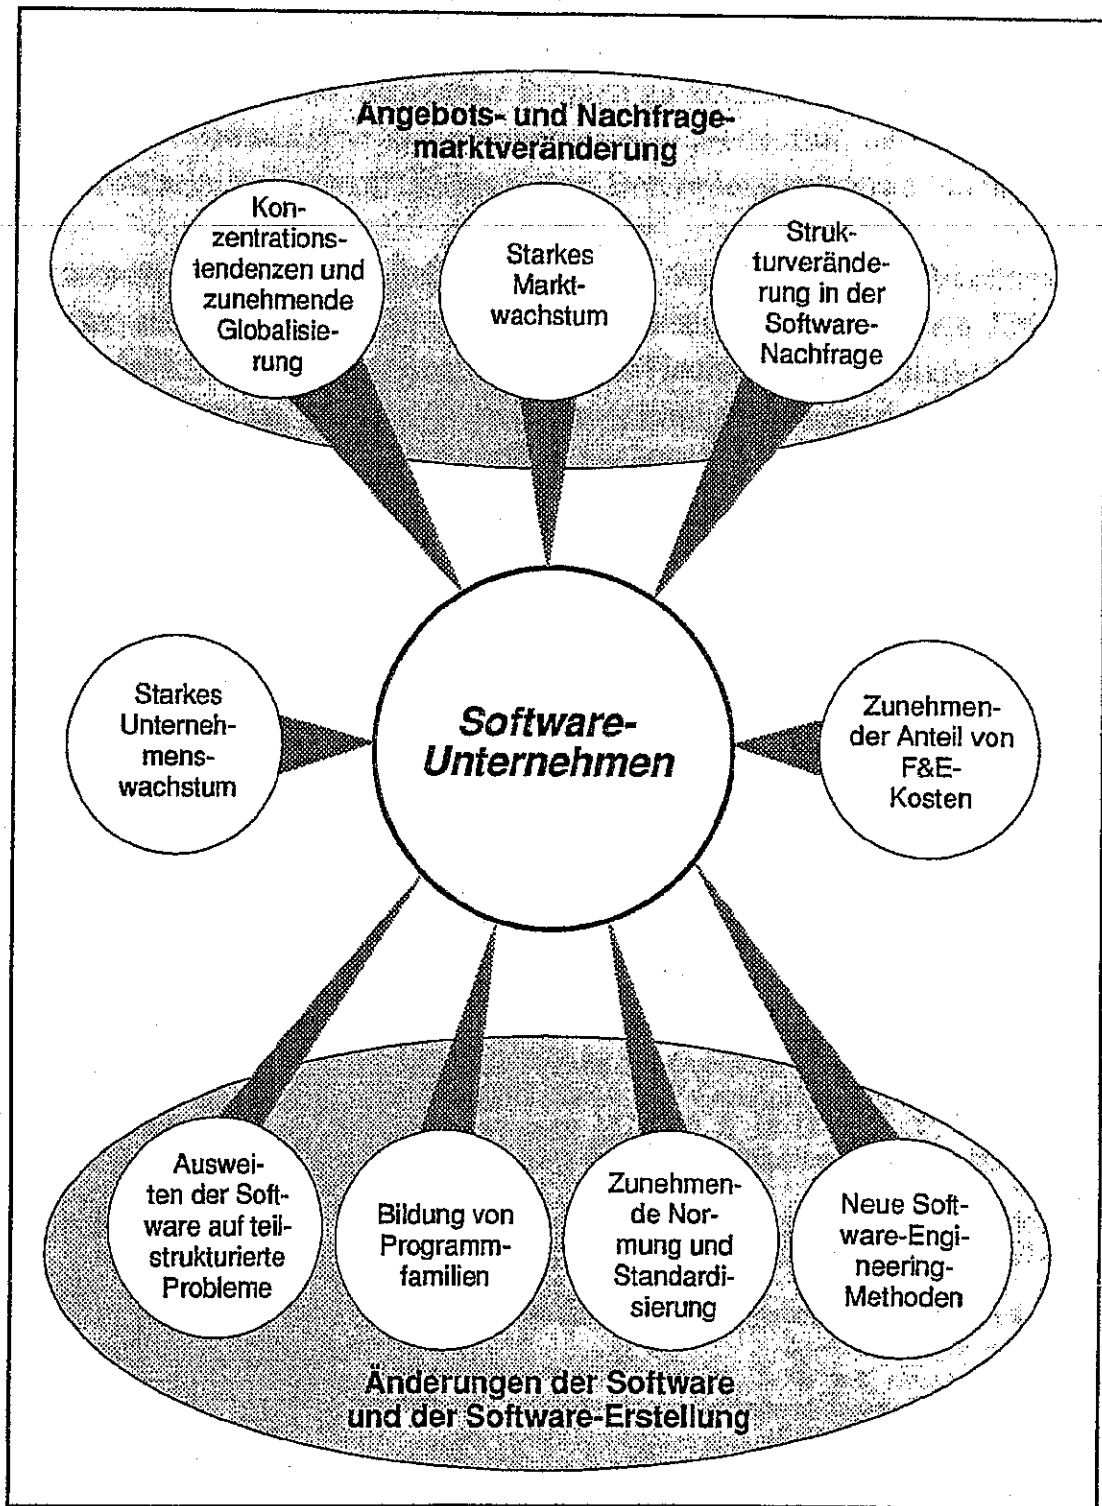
Angebots- und Nachfragemarktveränderung

Konzentrationstendenzen und zunehmende Globalisierung

Starkes Marktwachstum

Strukturveränderung in der Software-Nachfrage

Starkes Unternehmenswachstum

Software-Unternehmen

Zunehmender Anteil von F&E-Kosten

Ausweiten der Software auf teilstrukturierte Probleme

Bildung von Programmfamilien

Zunehmende Normung und Standardisierung

Neue Software-Engineering-Methoden

Änderungen der Software und der Software-Erstellung